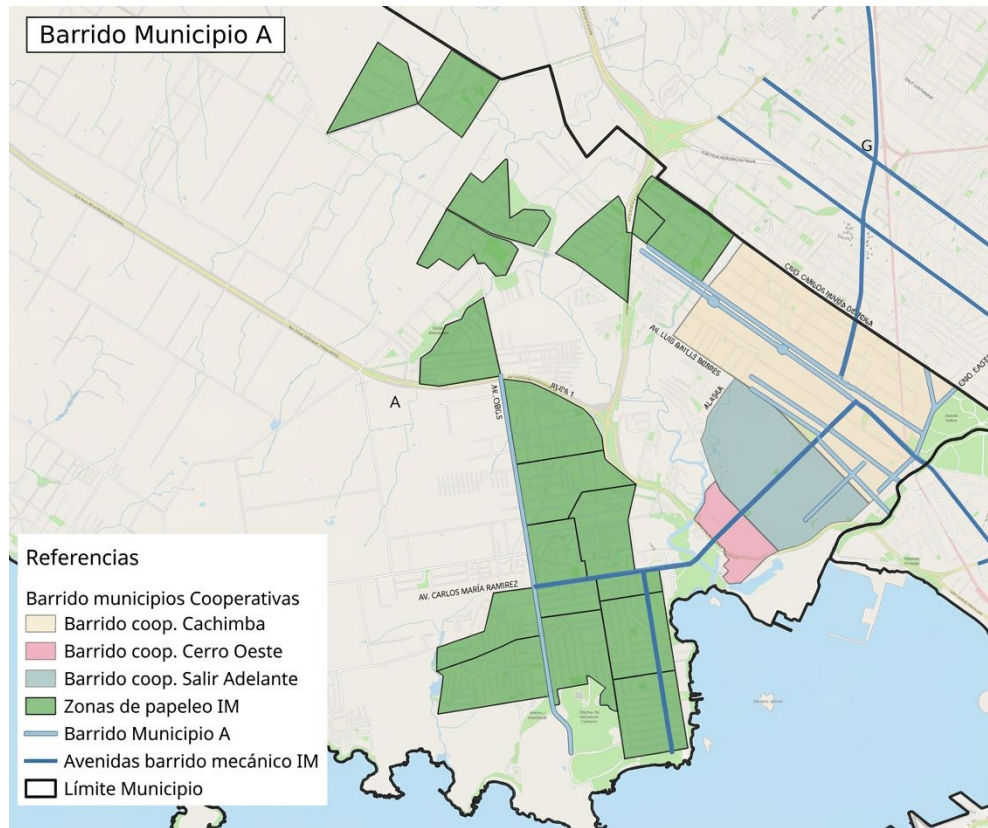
Barrido Municipio A

G

CNO. CARLOS MARÍA DE PENA

AV. LUIS BATLLE BERRES

CNO. CASTRO

A

AV. CIBILS

RUTA 1

AV. CARLOS MARÍA RAMÍREZ

Referencias

Barrido municipios Cooperativas

Barrido coop. Cachimba

Barrido coop. Cerro Oeste

Barrido coop. Salir Adelante

Zonas de papeleo IM

Barrido Municipio A

Avenidas barrido mecánico IM

Límite Municipio